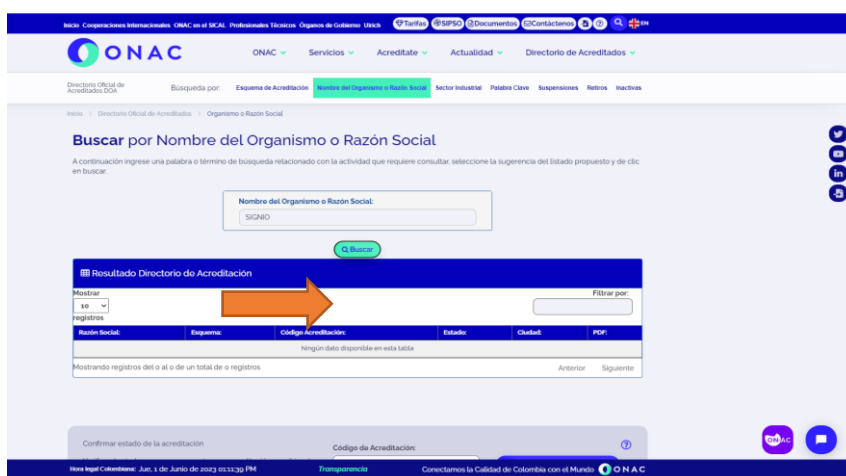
Inicio Cooperaciones Internacionales ONAC en el SICAL Profesionales Técnicos Órganos de Gobierno Ulrich Tarifas SIPSO Documentos Contáctenos EN

ONAC

ONAC Servicios Acredítate Actualidad Directorio de Acreditados

Directorio Oficial de Acreditados DOA Búsqueda por: Esquema de Acreditación Nombre del Organismo o Razón Social Sector Industrial Palabra Clave Suspensiones Retiros Inactivas

Inicio > Directorio Oficial de Acreditados > Organismo o Razón Social

Buscar por Nombre del Organismo o Razón Social

A continuación ingrese una palabra o término de búsqueda relacionado con la actividad que requiere consultar, seleccione la sugerencia del listado propuesto y de clic en buscar.

Nombre del Organismo o Razón Social:

SIGNIO

Buscar

Resultado Directorio de Acreditación

Mostrar 10 registros

Filtrar por:

| Razón Social: | Esquema: | Código Acreditación: | Estado: | Ciudad: | PDF: |
|---|---|---|---|---|---|
| Ningún dato disponible en esta tabla | | | | | |

Mostrando registros del 0 al 0 de un total de 0 registros

Anterior Siguiente

Confirmar estado de la acreditación

Código de Acreditación:

Hora legal Colombiana: Jue, 1 de Junio de 2023 01:11:39 PM Transparencia Conectamos la Calidad de Colombia con el Mundo ONAC

ONAC